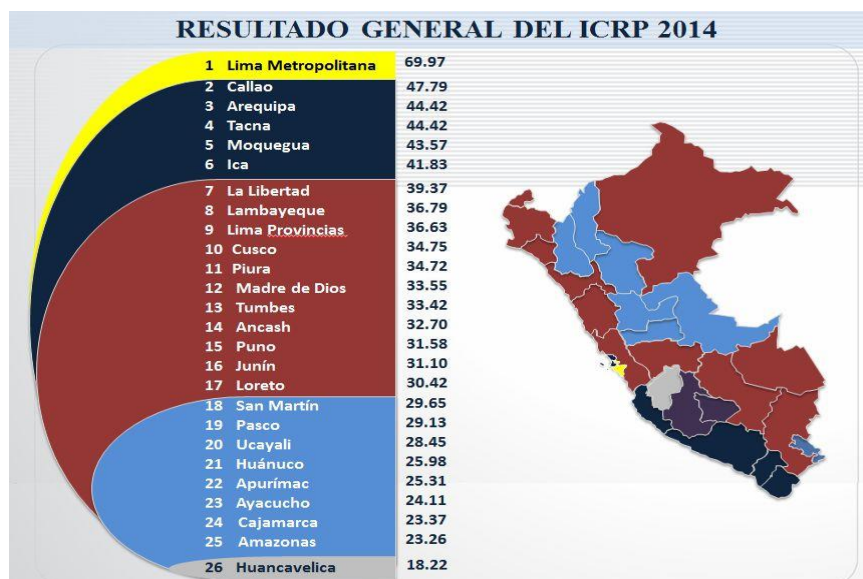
RESULTADO GENERAL DEL ICRP 2014

| | | |
|---|---|---|
| 1 | Lima Metropolitana | 69.97 |
| 2 | Callao | 47.79 |
| 3 | Arequipa | 44.42 |
| 4 | Tacna | 44.42 |
| 5 | Moquegua | 43.57 |
| 6 | Ica | 41.83 |
| 7 | La Libertad | 39.37 |
| 8 | Lambayeque | 36.79 |
| 9 | Lima Provincias | 36.63 |
| 10 | Cusco | 34.75 |
| 11 | Piura | 34.72 |
| 12 | Madre de Dios | 33.55 |
| 13 | Tumbes | 33.42 |
| 14 | Ancash | 32.70 |
| 15 | Puno | 31.58 |
| 16 | Junín | 31.10 |
| 17 | Loreto | 30.42 |
| 18 | San Martín | 29.65 |
| 19 | Pasco | 29.13 |
| 20 | Ucayali | 28.45 |
| 21 | Huánuco | 25.98 |
| 22 | Apurímac | 25.31 |
| 23 | Ayacucho | 24.11 |
| 24 | Cajamarca | 23.37 |
| 25 | Amazonas | 23.26 |
| 26 | Huancavelica | 18.22 |